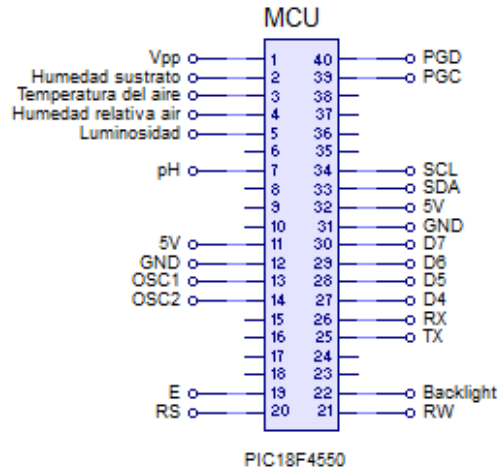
MCU

Vpp 1 40 PGD
Humedad sustrato 2 39 PGC
Temperatura del aire 3 38
Humedad relativa air 4 37
Luminosidad 5 36
6 35
pH 7 34 SCL
8 33 SDA
9 32 5V
10 31 GND
5V 11 30 D7
GND 12 29 D6
OSC1 13 28 D5
OSC2 14 27 D4
15 26 RX
16 25 TX
17 24
18 23
E 19 22 Backlight
RS 20 21 RW

PIC18F4550